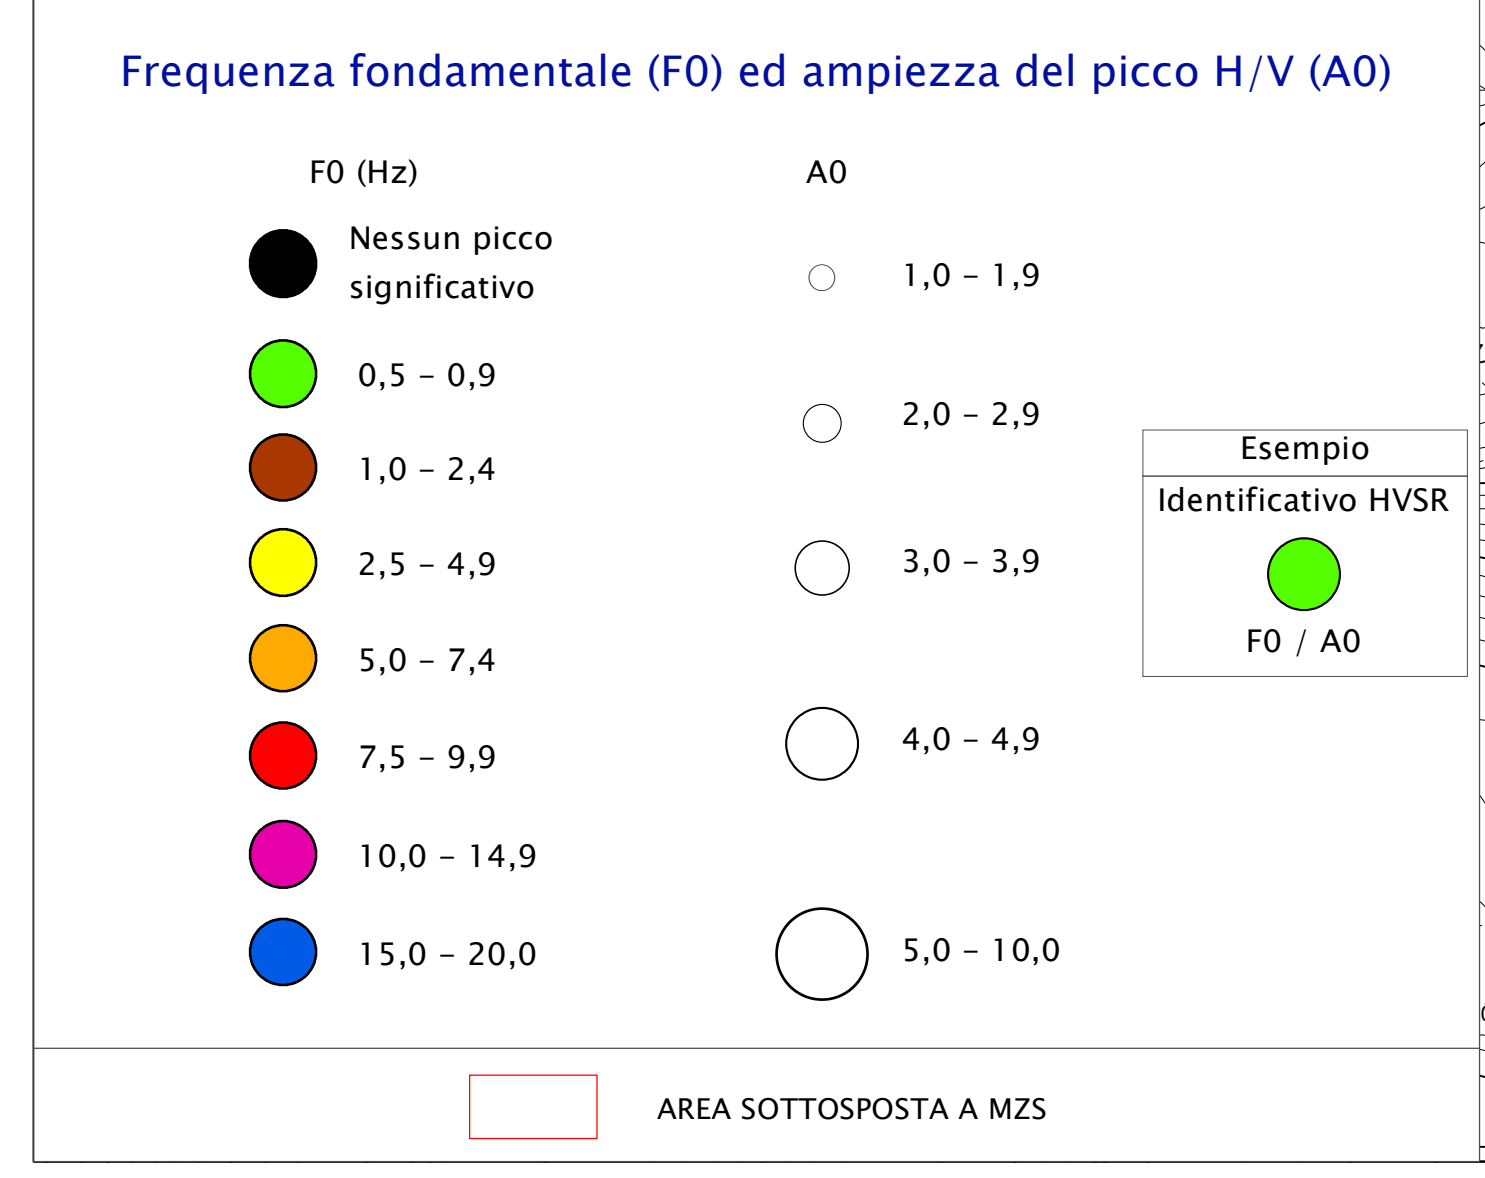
Frequenza fondamentale (F0) ed ampiezza del picco H/V (A0)

F0 (Hz)

Nessun picco significativo

0,5 – 0,9

1,0 – 2,4

2,5 – 4,9

5,0 – 7,4

7,5 – 9,9

10,0 – 14,9

15,0 – 20,0

A0

1,0 – 1,9

2,0 – 2,9

3,0 – 3,9

4,0 – 4,9

5,0 – 10,0

Esempio

Identificativo HVSR

F0 / A0

AREA SOTTOSPOSTA A MZS